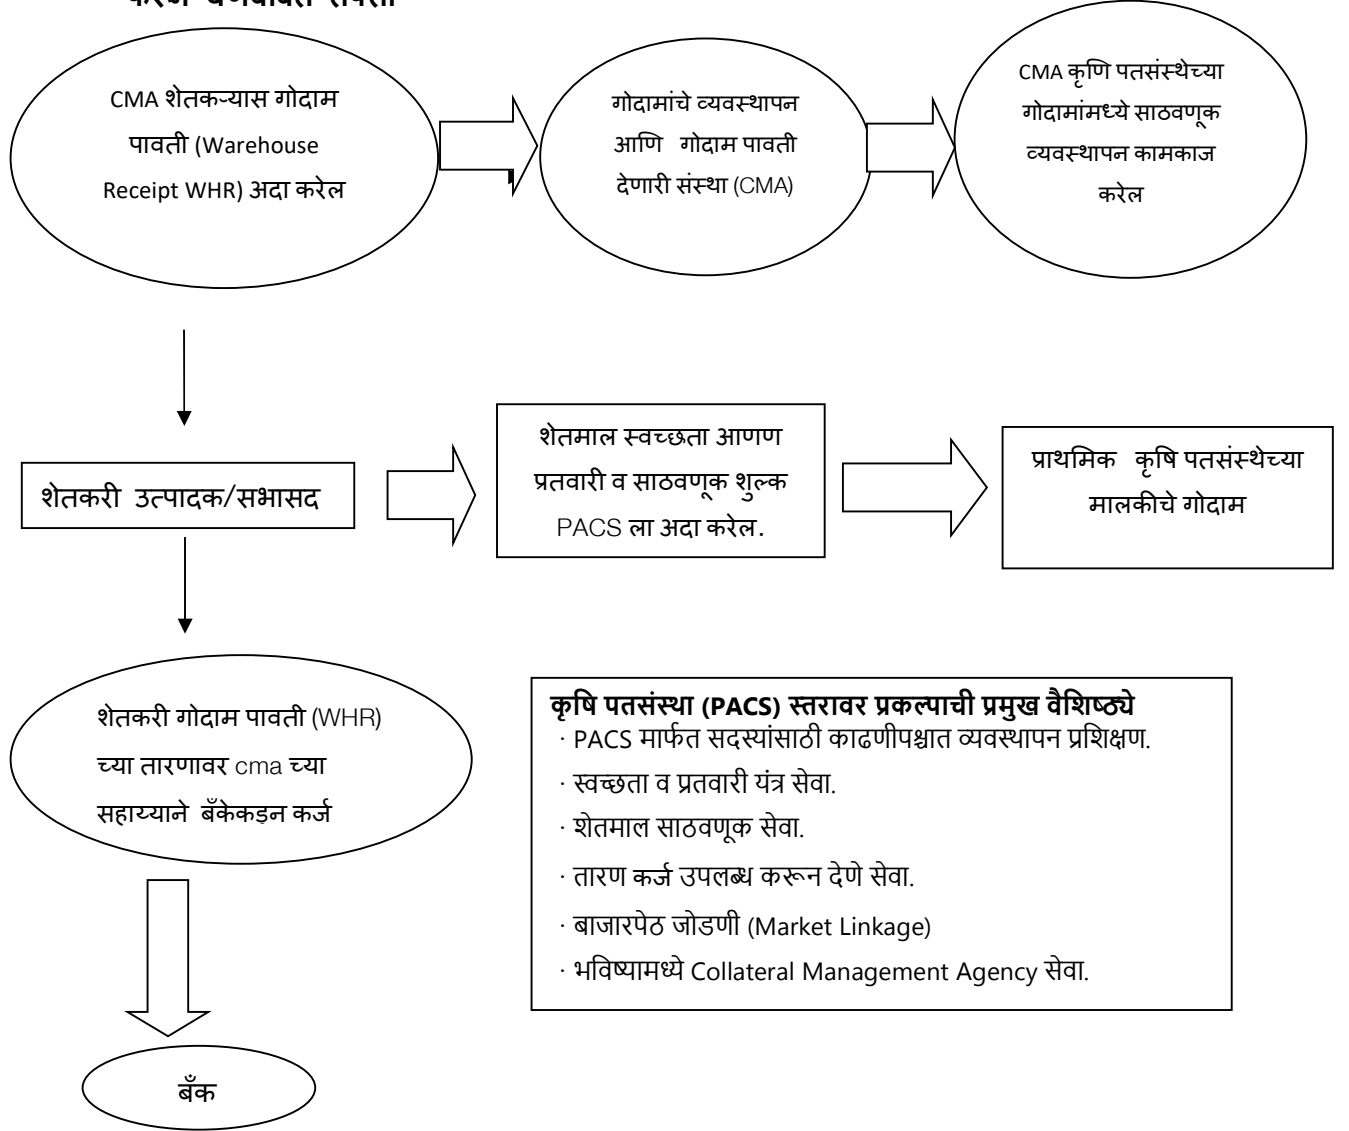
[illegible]

CMA शेतकऱ्यास गोदाम पावती (Warehouse Receipt WHR) अदा करेल

गोदामांचे व्यवस्थापन आणि गोदाम पावती देणारी संस्था (CMA)

CMA कृणि पतसंस्थेच्या गोदामांमध्ये साठवणूक व्यवस्थापन कामकाज करेल

शेतकरी उत्पादक/सभासद

शेतमाल स्वच्छता आणण प्रतवारी व साठवणूक शुल्क PACS ला अदा करेल.

प्राथमिक कृषि पतसंस्थेच्या मालकीचे गोदाम

शेतकरी गोदाम पावती (WHR) च्या तारणावर cma च्या सहाय्याने बँकेकडन कर्ज

कृषि पतसंस्था (PACS) स्तरावर प्रकल्पाची प्रमुख वैशिष्ठ्ये
· PACS मार्फत सदस्यांसाठी काढणीपश्चात व्यवस्थापन प्रशिक्षण.
· स्वच्छता व प्रतवारी यंत्र सेवा.
· शेतमाल साठवणूक सेवा.
· तारण कर्ज उपलब्ध करून देणे सेवा.
· बाजारपेठ जोडणी (Market Linkage)
· भविष्यामध्ये Collateral Management Agency सेवा.

बँक